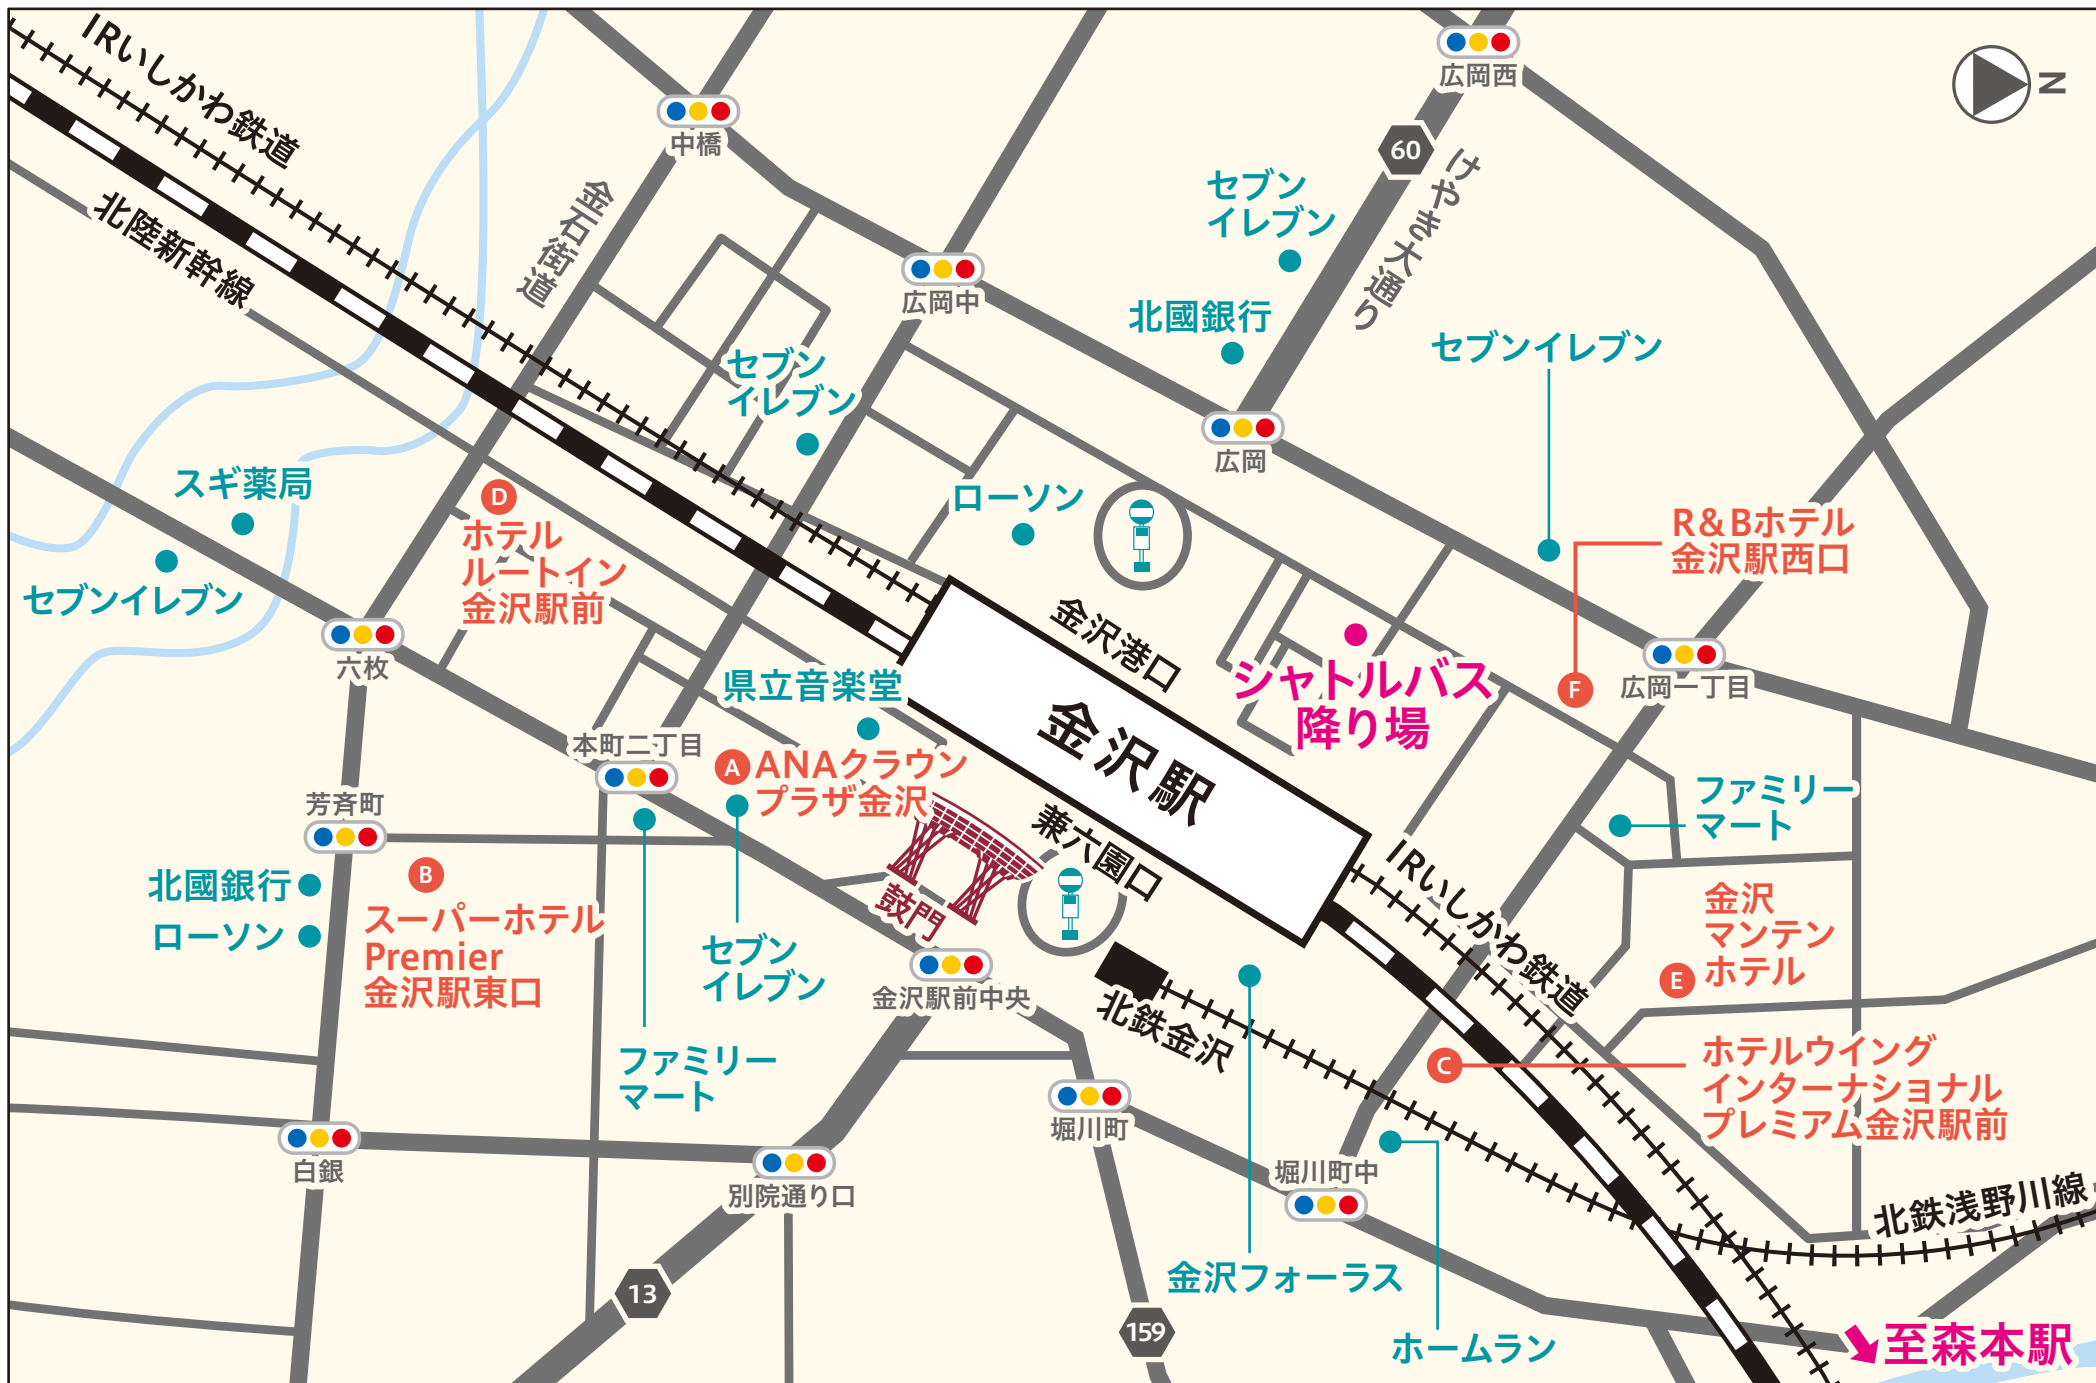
IRいしかわ鉄道
北陸新幹線
金石街道
中橋
広岡西
60
けやき大通り
セブンイレブン
広岡中
北國銀行
セブンイレブン
セブンイレブン
広岡
スギ薬局
D
ホテルルートイン金沢駅前
ローソン
R&Bホテル金沢駅西口
セブンイレブン
六枚
金沢港口
シャトルバス降り場
F
広岡一丁目
県立音楽堂
金沢駅
本町二丁目
A ANAクラウンプラザ金沢
芳斉町
ファミリーマート
B
北國銀行
ローソン
スーパーホテルPremier金沢駅東口
鼓門
兼六園口
IRいしかわ鉄道
金沢マンテンホテル
E
セブンイレブン
金沢駅前中央
北鉄金沢
C
ホテルウイングインターナショナルプレミアム金沢駅前
ファミリーマート
堀川町
白銀
別院通り口
堀川町中
北鉄浅野川線
13
金沢フォーラス
159
ホームラン
至森本駅
N